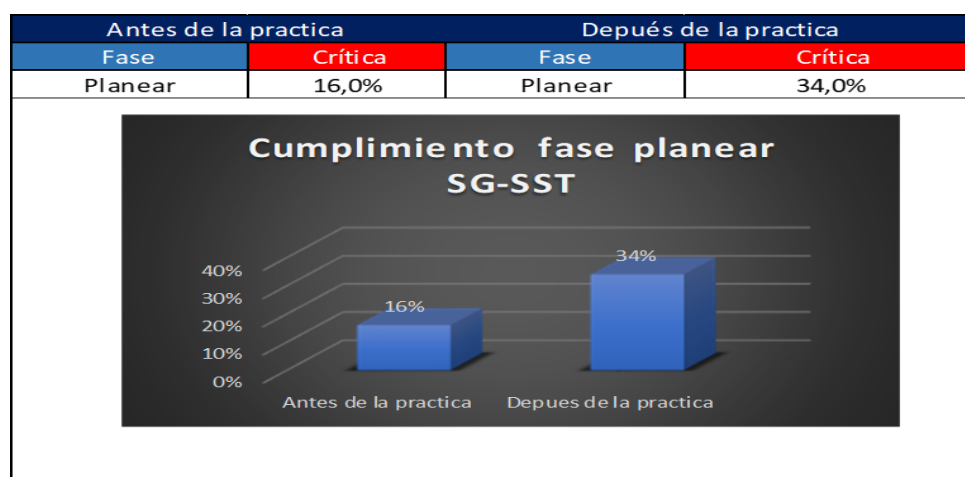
| Antes de la practica | | Depués de la practica | |
|---|---|---|---|
| Fase | Crítica | Fase | Crítica |
| Planear | 16,0% | Planear | 34,0% |

Cumplimiento fase planear SG-SST

40%
30%
20%
10%
0%

16%
34%

Antes de la practica
Depues de la practica